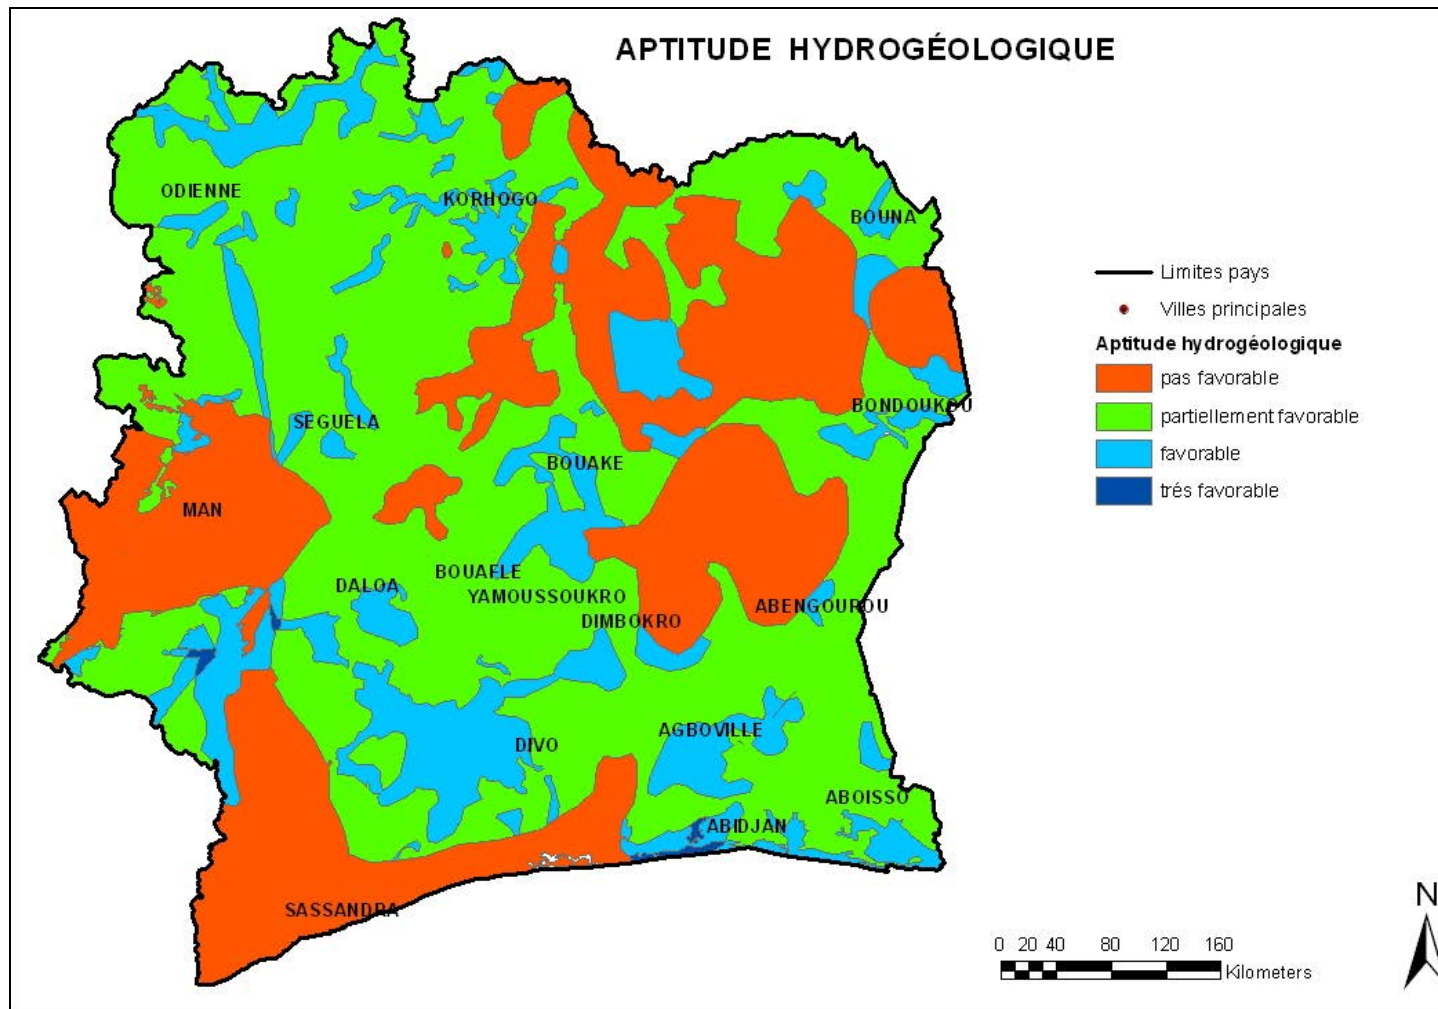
APTITUDE HYDROGÉOLOGIQUE

ODIENNE
KORHOGO
BOUNA
SEGUELA
BONDOUKOU
BOUAKE
MAN
BOUAFLE
DALOA
YAMOUSSOUKRO
DIMBOKRO
ABENGOUROU
AGBOVILLE
DIVO
ABOISSO
ABIDJAN
SASSANDRA

Limites pays
Villes principales
Aptitude hydrogéologique
pas favorable
partiellement favorable
favorable
trés favorable

0 20 40 80 120 160
Kilometers

N